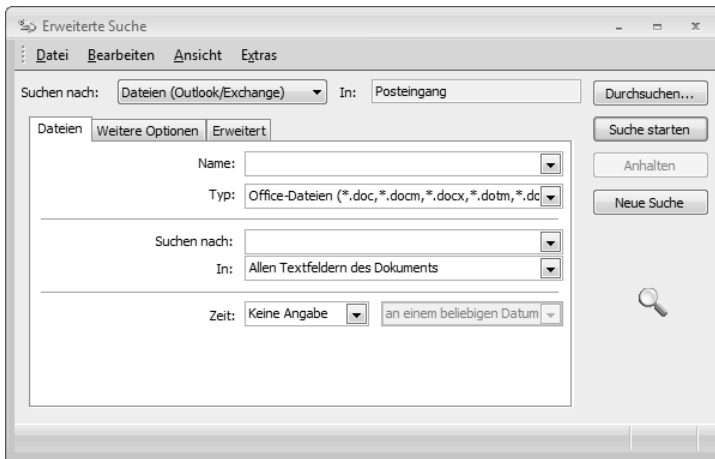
Erweiterte Suche

Datei Bearbeiten Ansicht Extras

Suchen nach: Dateien (Outlook/Exchange) In: Posteingang

Durchsuchen...

Dateien Weitere Optionen Erweitert

Suche starten

Name:

Anhalten

Typ: Office-Dateien (*.doc,*.docm,*.docx,*.dotm,*.dc

Neue Suche

Suchen nach:

In: Allen Textfeldern des Dokuments

Zeit: Keine Angabe an einem beliebigen Datum